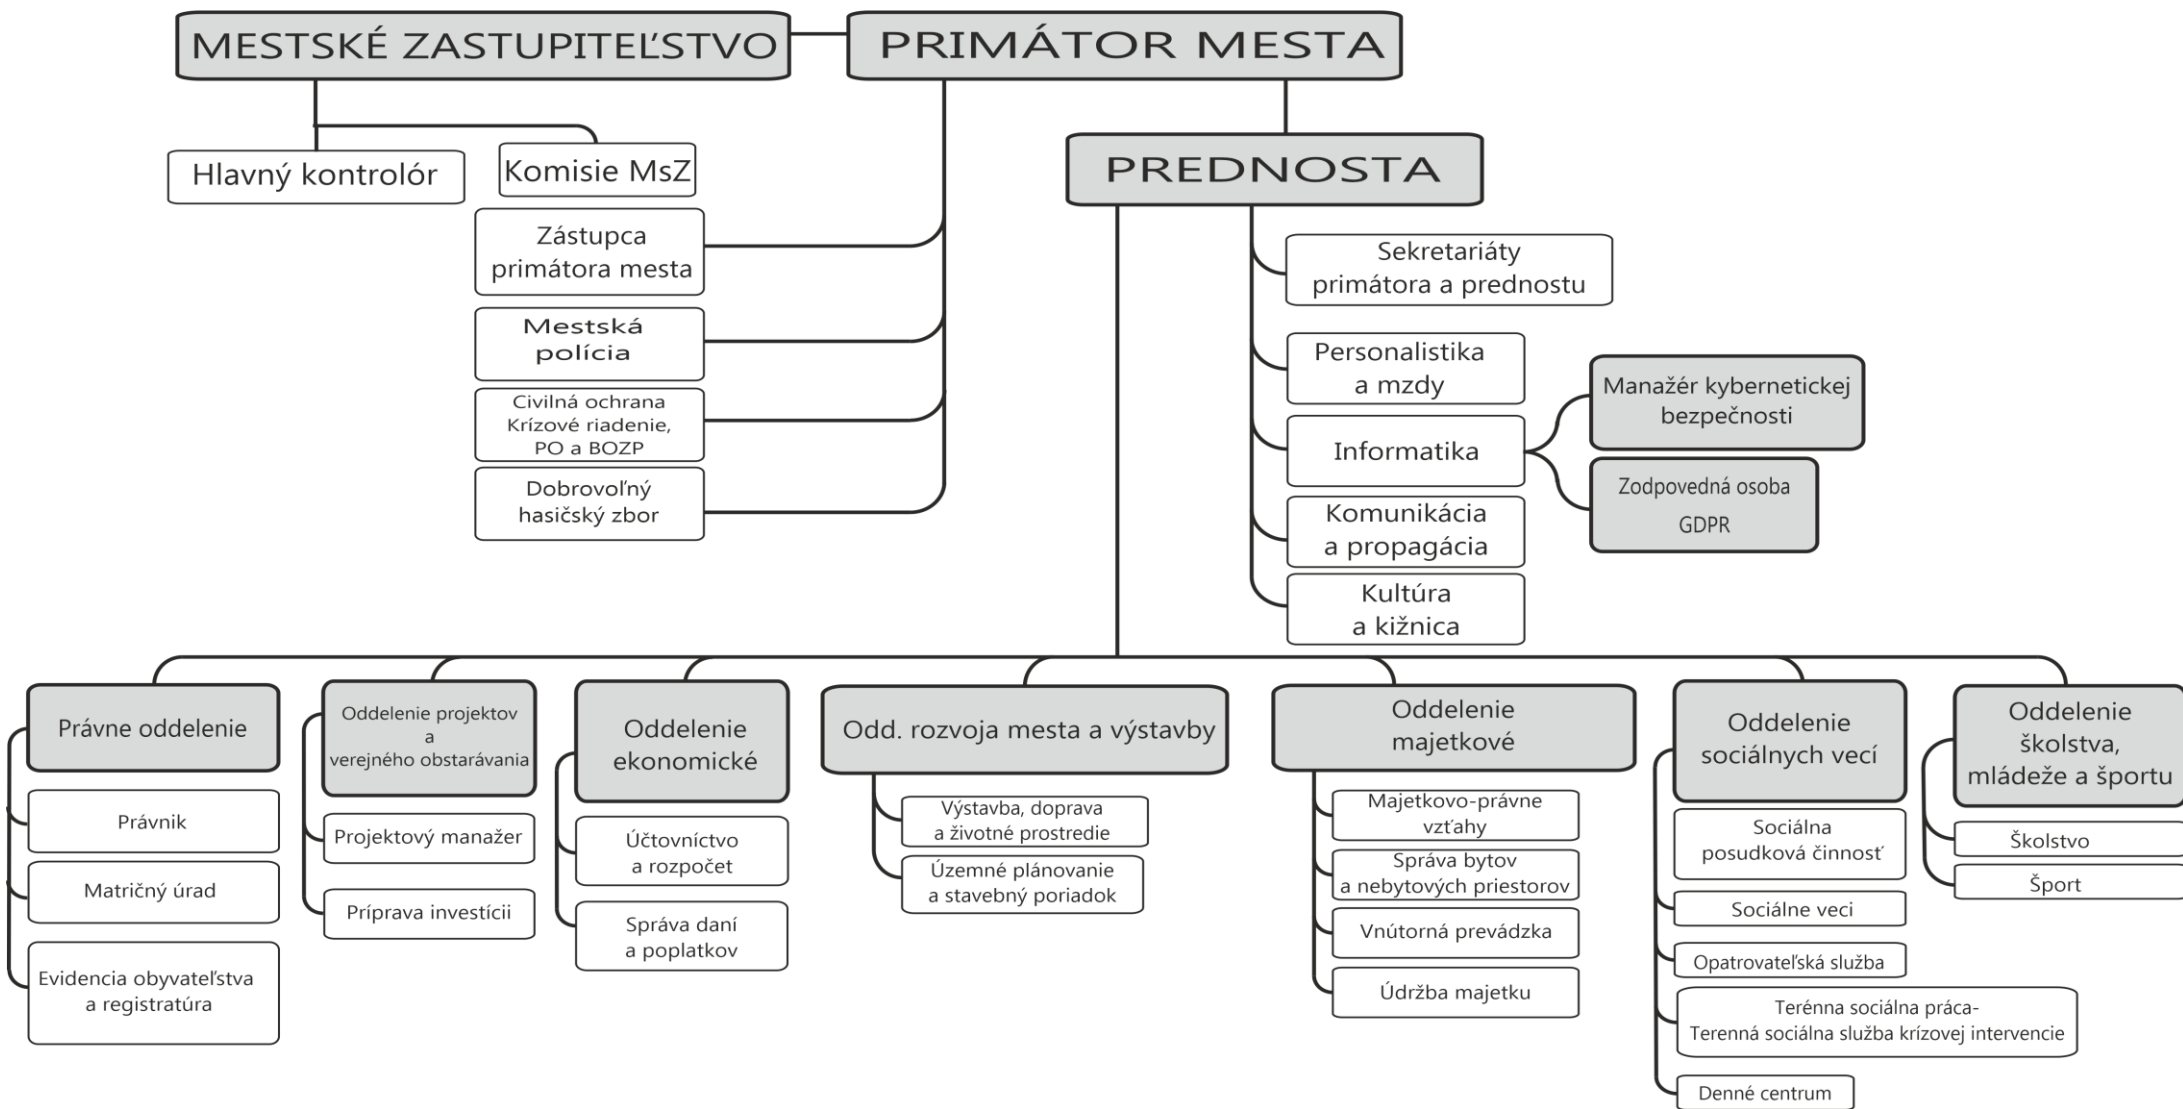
MESTSKÉ ZASTUPITEĽSTVO

PRIMÁTOR MESTA

Hlavný kontrolór

Komisie MsZ

Zástupca primátora mesta

Mestská polícia

Civilná ochrana Krízové riadenie, PO a BOZP

Dobrovoľný hasičský zbor

PREDNOSTA

Sekretariáty primátora a prednostu

Personalistika a mzdy

Informatika

Manažér kybernetickej bezpečnosti

Zodpovedná osoba GDPR

Komunikácia a propagácia

Kultúra a kižnica

Právne oddelenie

Právnik

Matričný úrad

Evidencia obyvateľstva a registratúra

Oddelenie projektov a verejného obstarávania

Projektový manažer

Príprava investícii

Oddelenie ekonomické

Účtovníctvo a rozpočet

Správa daní a poplatkov

Odd. rozvoja mesta a výstavby

Výstavba, doprava a životné prostredie

Územné plánovanie a stavebný poriadok

Oddelenie majetkové

Majetkovo-právne vzťahy

Správa bytov a nebytových priestorov

Vnútorná prevádzka

Údržba majetku

Oddelenie sociálnych vecí

Sociálna posudková činnosť

Sociálne veci

Opatrovateľská služba

Terénna sociálna práca-
Terenná sociálna služba krízovej intervencie

Denné centrum

Oddelenie školstva, mládeže a športu

Školstvo

Šport